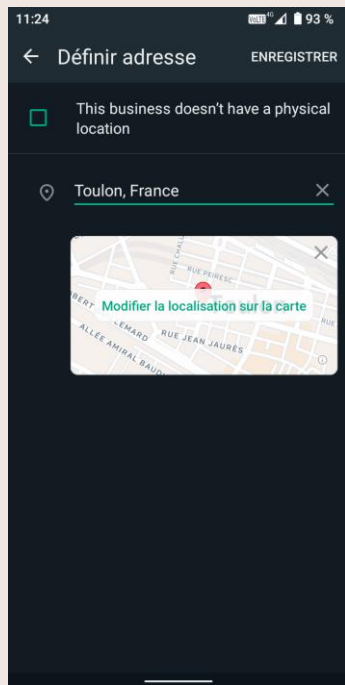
11:24
VoLTE 4G 93 %
Définir adresse
ENREGISTRER

This business doesn't have a physical location

Toulon, France

RUE PEIRESC
RUE CHALUCET
BERT LEMARD
Modifier la localisation sur la carte
RUE JEAN JAURÈS
ALLÉE AMIRAL BAUD